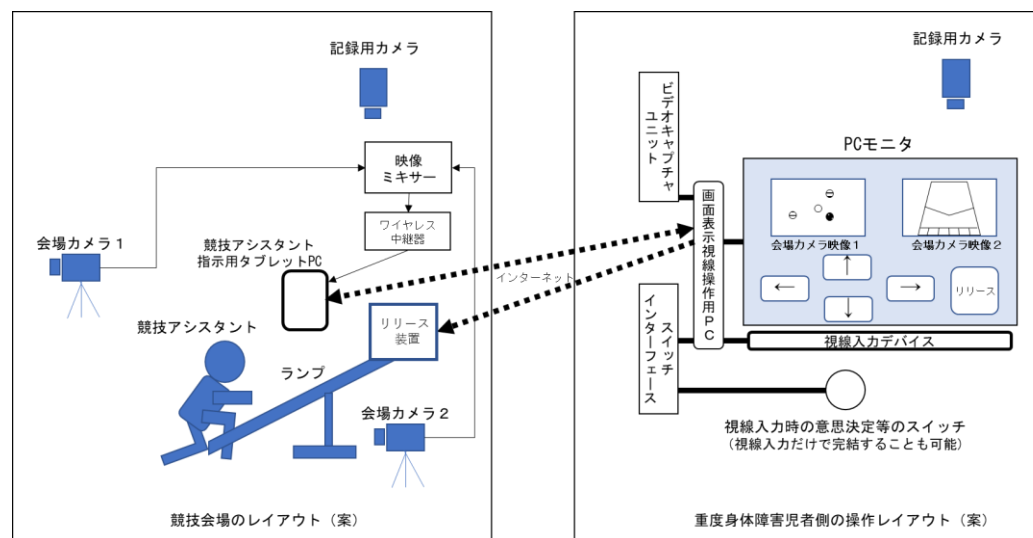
記録用カメラ

映像
ミキサー

ワイヤレス
中継器

会場カメラ１

競技アシスタント
指示用タブレットPC

インターネット

競技アシスタント

リリース
装置

ランプ

会場カメラ２

競技会場のレイアウト（案）

記録用カメラ

ビデオキャプチャユニット

PCモニタ

画面表示視線操作用ＰＣ

会場カメラ映像１

会場カメラ映像２

↑

←

→

リリース

↓

スイッチインターフェース

視線入力デバイス

視線入力時の意思決定等のスイッチ
（視線入力だけで完結することも可能）

重度身体障害児者側の操作レイアウト（案）